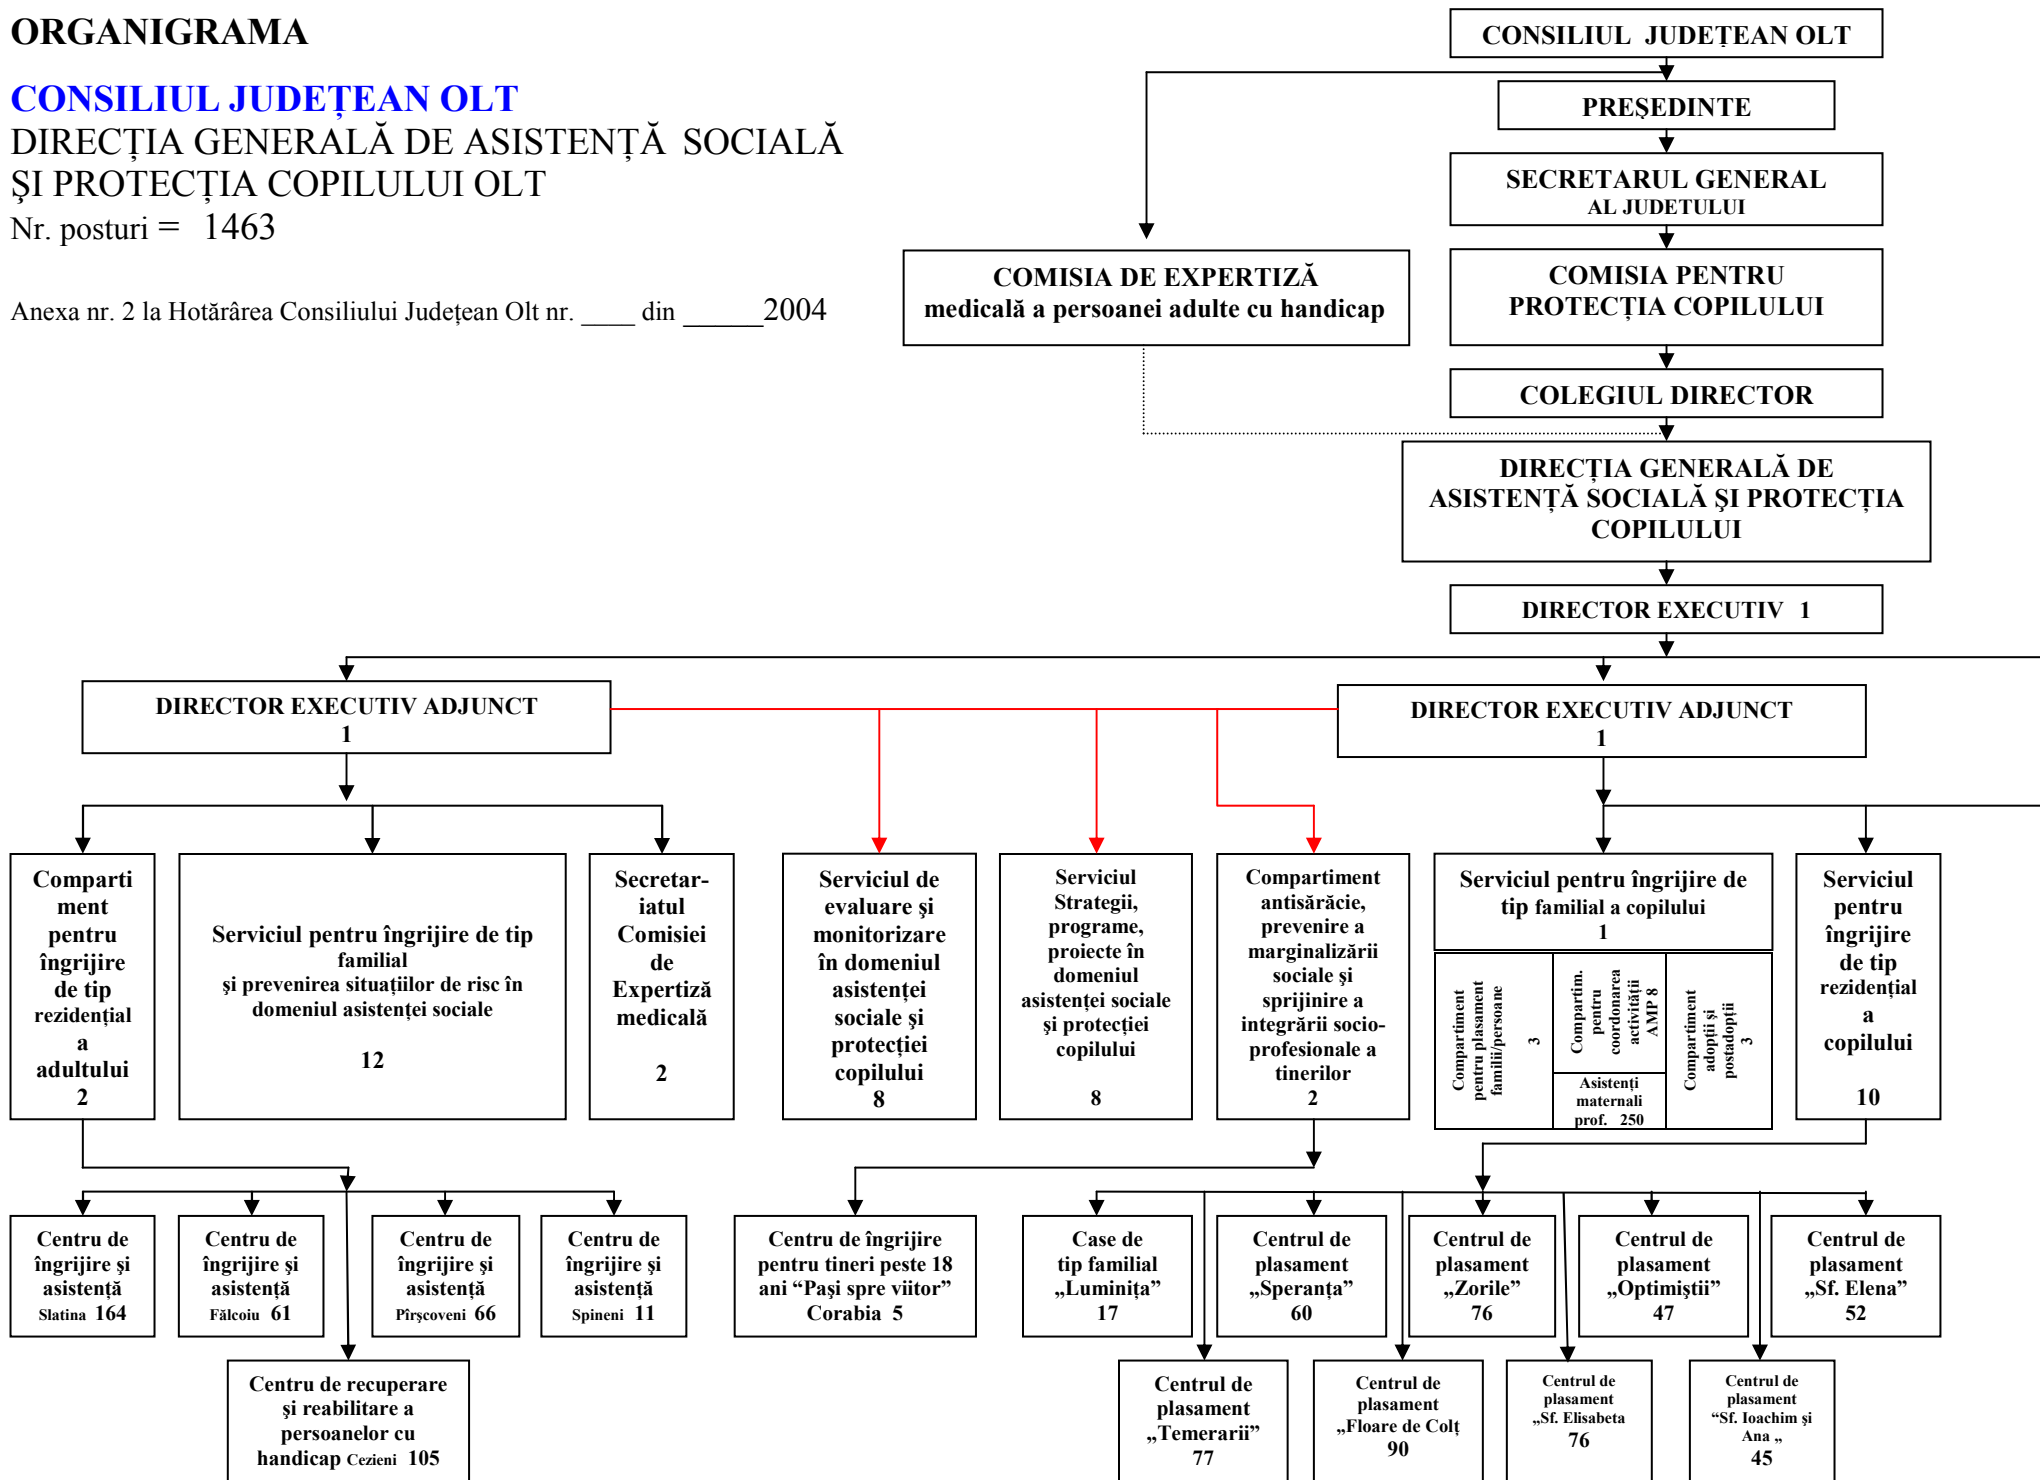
ORGANIGRAMA

CONSILIUL JUDEȚEAN OLT
DIRECȚIA GENERALĂ DE ASISTENȚĂ SOCIALĂ ŞI PROTECȚIA COPILULUI OLT
Nr. posturi = 1463

Anexa nr. 2 la Hotărârea Consiliului Județean Olt nr. ____ din ______2004

CONSILIUL JUDEȚEAN OLT

PREŞEDINTE

SECRETARUL GENERAL AL JUDETULUI

COMISIA DE EXPERTIZĂ medicală a persoanei adulte cu handicap

COMISIA PENTRU PROTECȚIA COPILULUI

COLEGIUL DIRECTOR

DIRECȚIA GENERALĂ DE ASISTENȚĂ SOCIALĂ ŞI PROTECȚIA COPILULUI

DIRECTOR EXECUTIV 1

DIRECTOR EXECUTIV ADJUNCT 1

DIRECTOR EXECUTIV ADJUNCT 1

Compartiment pentru îngrijire de tip rezidențial a adultului 2

Serviciul pentru îngrijire de tip familial şi prevenirea situațiilor de risc în domeniul asistenței sociale 12

Secretariatul Comisiei de Expertiză medicală 2

Serviciul de evaluare şi monitorizare în domeniul asistenței sociale şi protecției copilului 8

Serviciul Strategii, programe, proiecte în domeniul asistenței sociale şi protecției copilului 8

Compartiment antisărăcie, prevenire a marginalizării sociale şi sprijinire a integrării socio-profesionale a tinerilor 2

Serviciul pentru îngrijire de tip familial a copilului 1

Compartiment pentru plasament familii/persoane 3

Compartim. pentru coordonarea activității AMP 8

Asistenți maternali prof. 250

Compartiment adopții şi postadopții 3

Serviciul pentru îngrijire de tip rezidențial a copilului 10

Centru de îngrijire şi asistență Slatina 164

Centru de îngrijire şi asistență Fălcoiu 61

Centru de îngrijire şi asistență Pîrşcoveni 66

Centru de îngrijire şi asistență Spineni 11

Centru de îngrijire pentru tineri peste 18 ani “Paşi spre viitor” Corabia 5

Case de tip familial „Luminița” 17

Centrul de plasament „Speranța” 60

Centrul de plasament „Zorile” 76

Centrul de plasament „Optimiştii” 47

Centrul de plasament „Sf. Elena” 52

Centru de recuperare şi reabilitare a persoanelor cu handicap Cezieni 105

Centrul de plasament „Temerarii” 77

Centrul de plasament „Floare de Colț 90

Centrul de plasament „Sf. Elisabeta 76

Centrul de plasament “Sf. Ioachim şi Ana „ 45